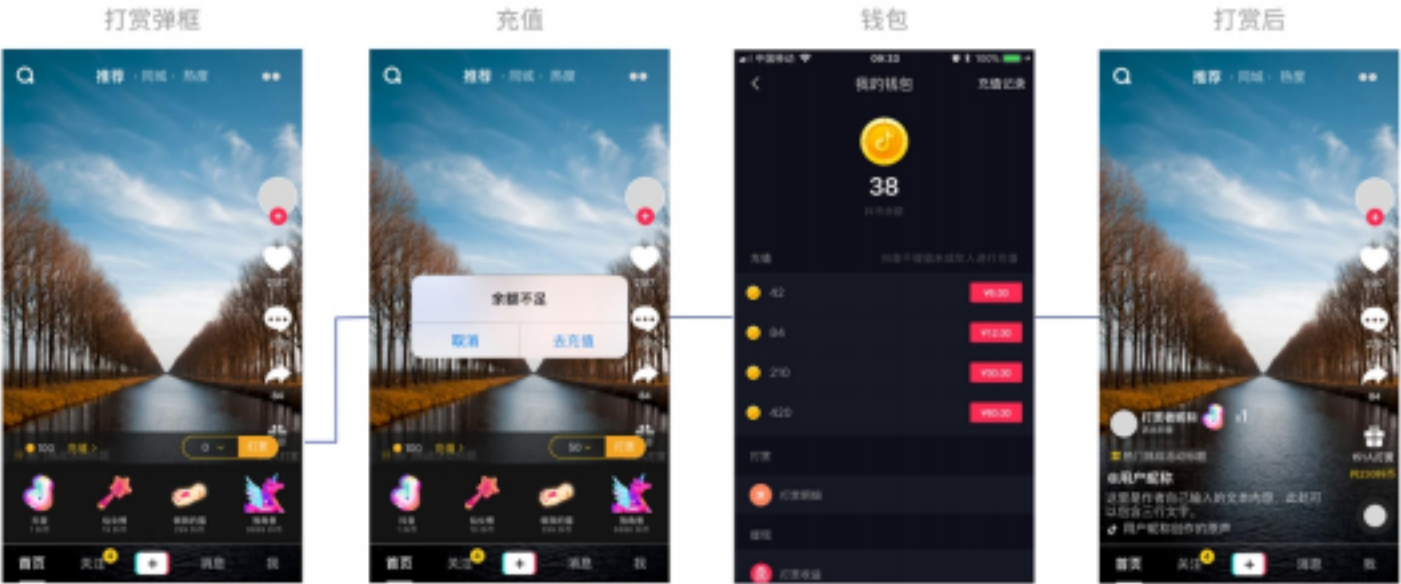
打赏弹框

推荐 · 同城 · 热度

100 充值 >

0 打赏

首页 关注 + 消息 我

充值

推荐 · 同城 · 热度

余额不足

取消 去充值

100 充值 >

50 打赏

首页 关注 + 消息 我

钱包

中国移动 09:33 100%

我的钱包 充值记录

38

充值

42 ¥6.00

84 ¥12.00

210 ¥30.00

420 ¥60.00

打赏

提现

打赏后

推荐 · 同城 · 热度

x1

@用户昵称

这里是作者自己输入的文案内容，此处可以包含三行文字。

用户昵称创作的原声

首页 关注 + 消息 我